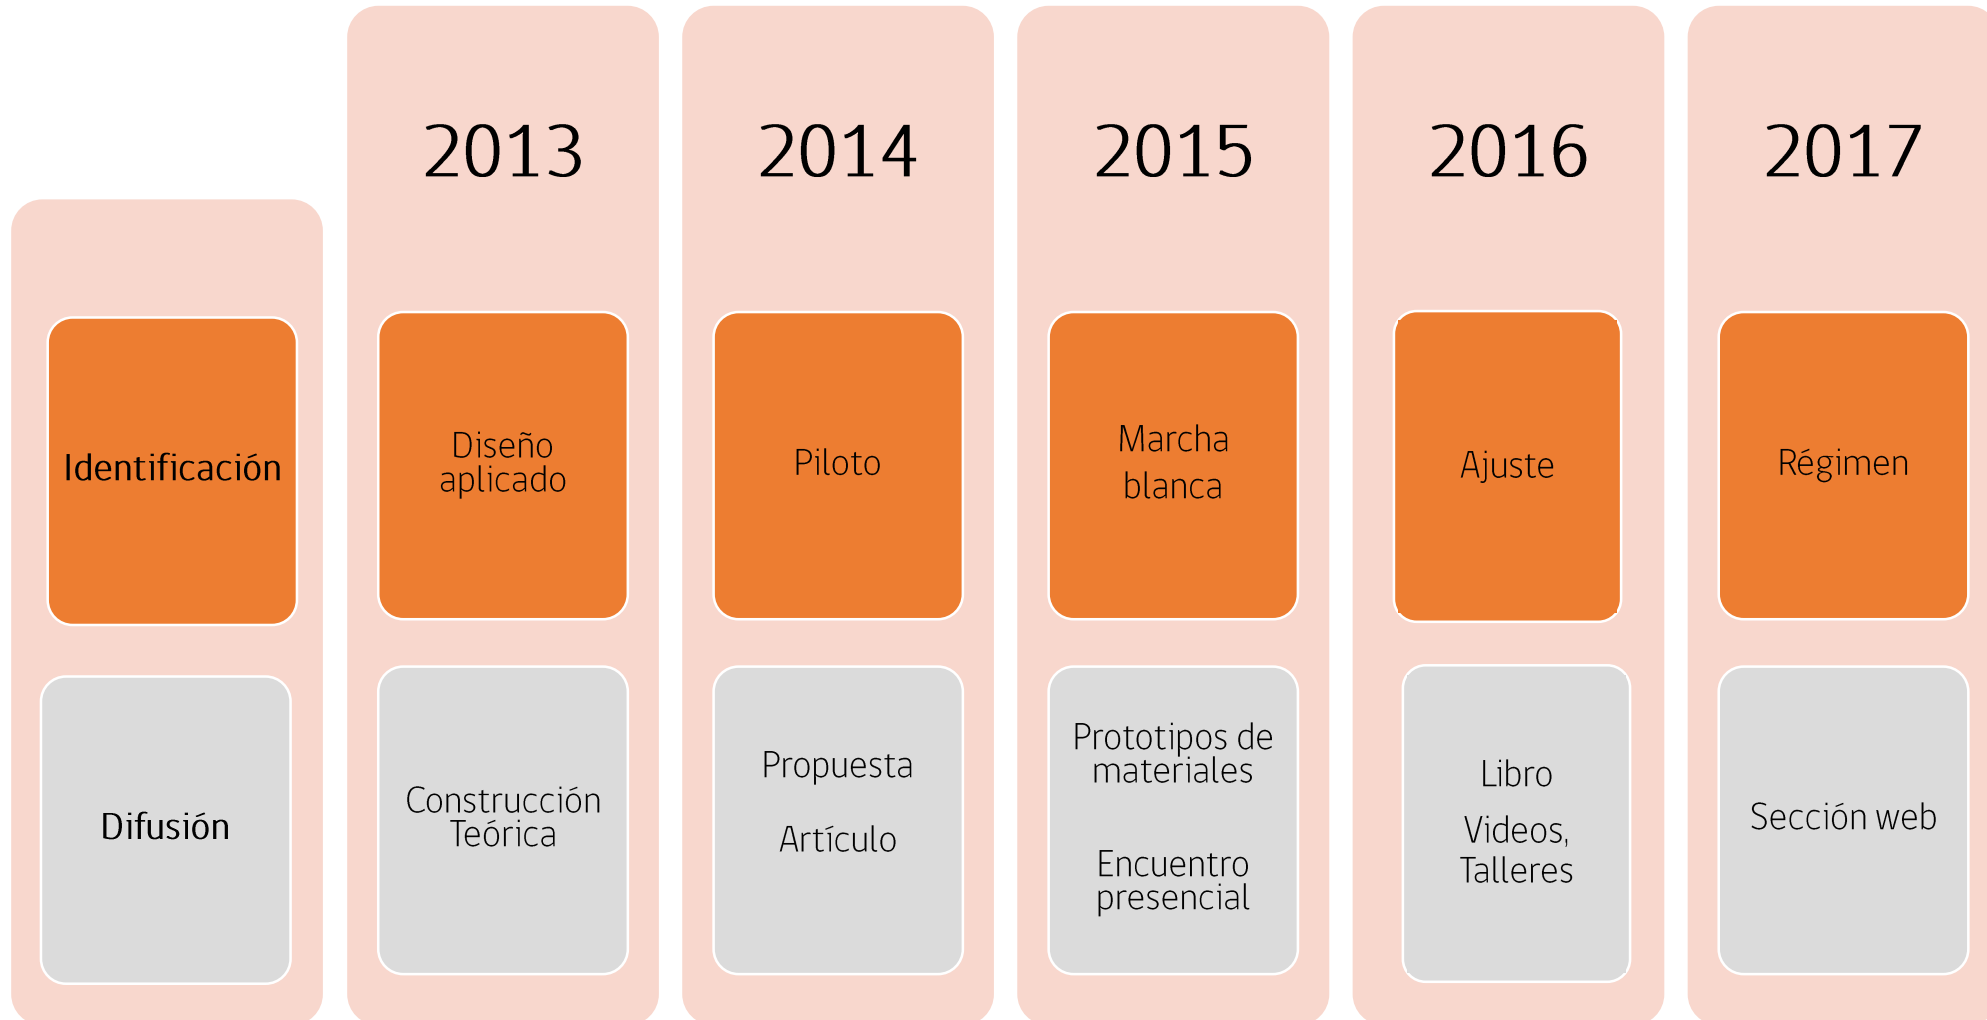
Identificación

Difusión

2013

Diseño aplicado

Construcción Teórica

2014

Piloto

Propuesta

Artículo

2015

Marcha blanca

Prototipos de materiales

Encuentro presencial

2016

Ajuste

Libro

Videos, Talleres

2017

Régimen

Sección web